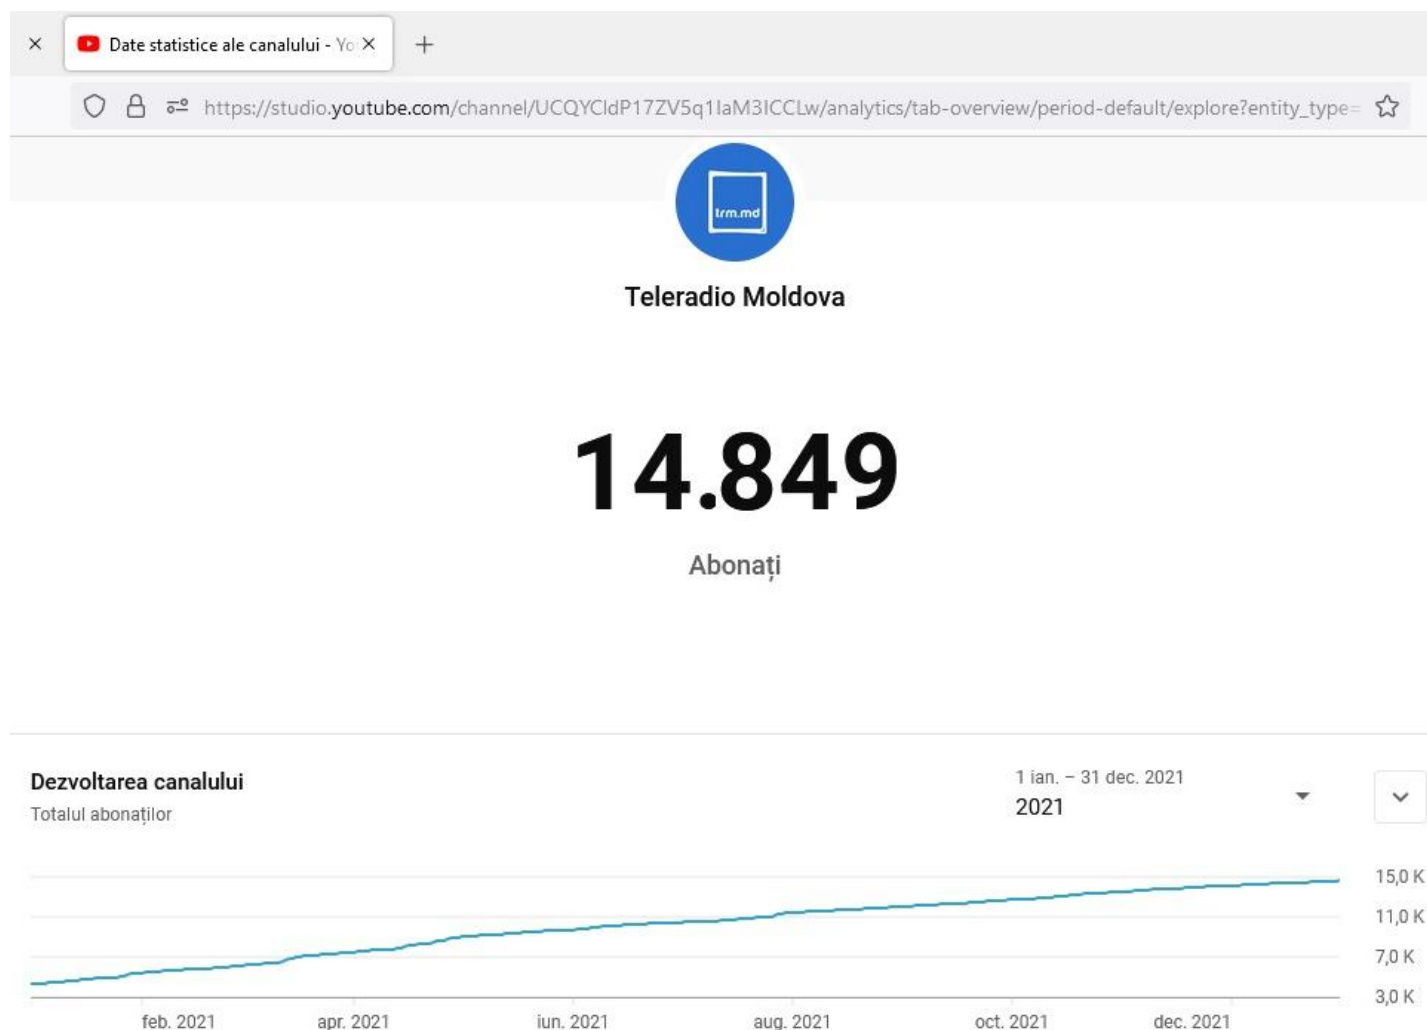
Date statistice ale canalului - Yo

https://studio.youtube.com/channel/UCQYCIdP17ZV5q1IaM3ICCLw/analytics/tab-overview/period-default/explore?entity_type=

trm.md

Teleradio Moldova

14.849

Abonați

Dezvoltarea canalului
Totalul abonaților

1 ian. – 31 dec. 2021
2021

15,0 K
11,0 K
7,0 K
3,0 K

feb. 2021 apr. 2021 iun. 2021 aug. 2021 oct. 2021 dec. 2021